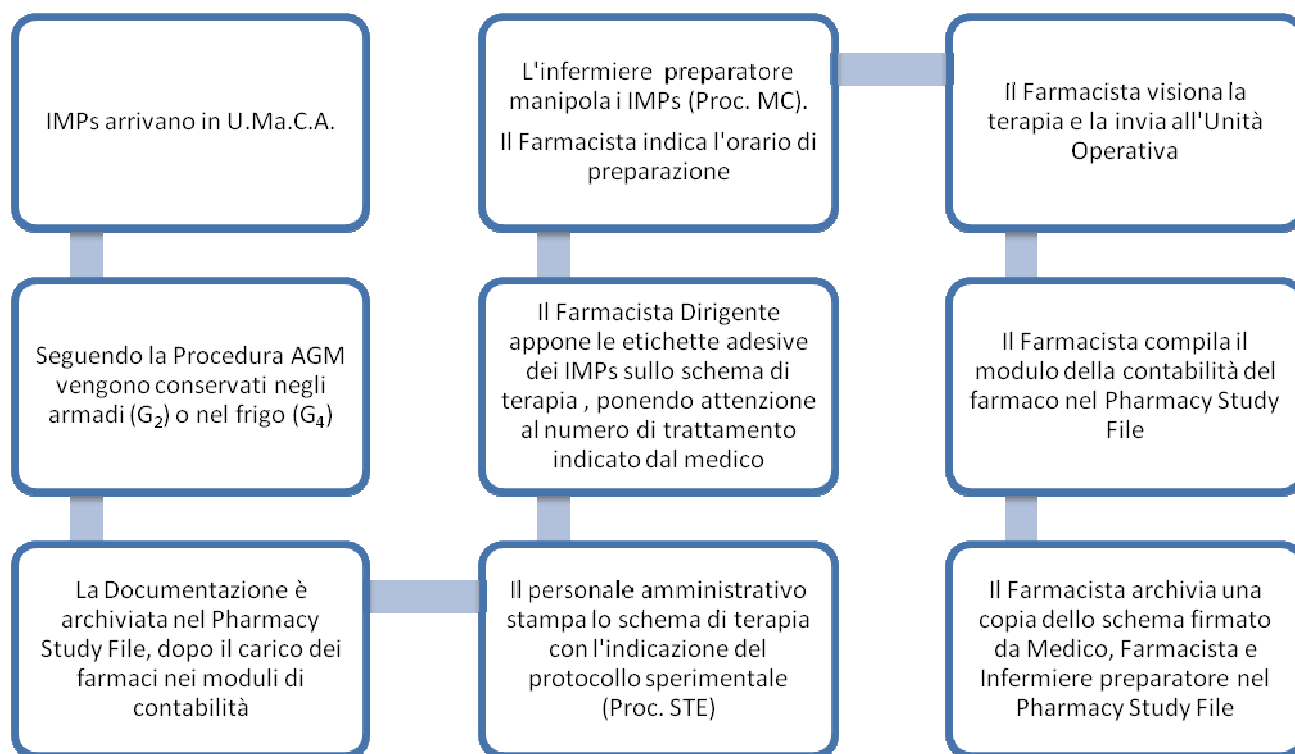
IMPs arrivano in U.Ma.C.A.

Seguendo la Procedura AGM vengono conservati negli armadi ($G_2$) o nel frigo ($G_4$)

La Documentazione è archiviata nel Pharmacy Study File, dopo il carico dei farmaci nei moduli di contabilità

Il personale amministrativo stampa lo schema di terapia con l'indicazione del protocollo sperimentale (Proc. STE)

Il Farmacista Dirigente appone le etichette adesive dei IMPs sullo schema di terapia , ponendo attenzione al numero di trattamento indicato dal medico

L'infermiere preparatore manipola i IMPs (Proc. MC).

Il Farmacista indica l'orario di preparazione

Il Farmacista visiona la terapia e la invia all'Unità Operativa

Il Farmacista compila il modulo della contabilità del farmaco nel Pharmacy Study File

Il Farmacista archivia una copia dello schema firmato da Medico, Farmacista e Infermiere preparatore nel Pharmacy Study File